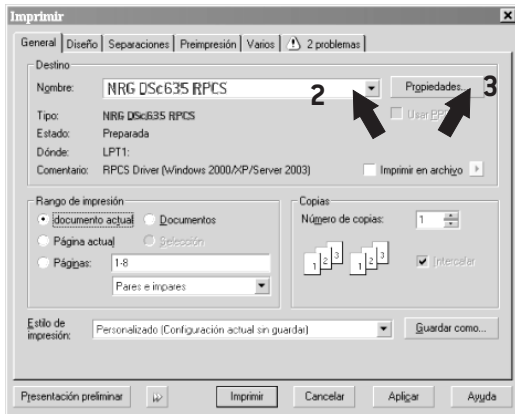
Imprimir

General | Diseño | Separaciones | Preimpresión | Varios | 2 problemas

Destino
Nombre: NRG DSc635 RPCS
2
Propiedades...
3
Usar PP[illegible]
Tipo: NRG DSc635 RPCS
Estado: Preparada
Dónde: LPT1:
Comentario: RPCS Driver (Windows 2000/XP/Server 2003)
Imprimir en archivo

Rango de impresión
documento actual
Documentos
Página actual
Selección
Páginas: 1-8
Pares e impares

Copias
Número de copias: 1
1 2 3 1 2 3
Intercalar

Estilo de impresión: Personalizado (Configuración actual sin guardar)
Guardar como...

Presentación preliminar
Imprimir
Cancelar
Aplicar
Ayuda